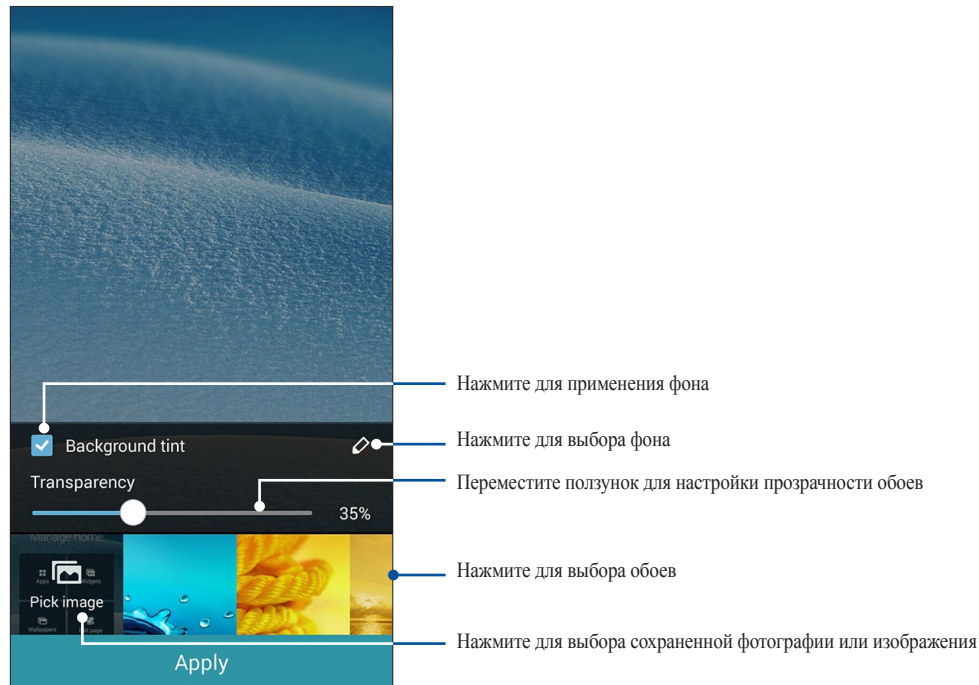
Нажмите для применения фона

Background tint

Нажмите для выбора фона

Transparency

Переместите ползунок для настройки прозрачности обоев

35%

Manage home

Apps

Widgets

Wallpapers

Edit page

Pick image

Нажмите для выбора обоев

Нажмите для выбора сохраненной фотографии или изображения

Apply